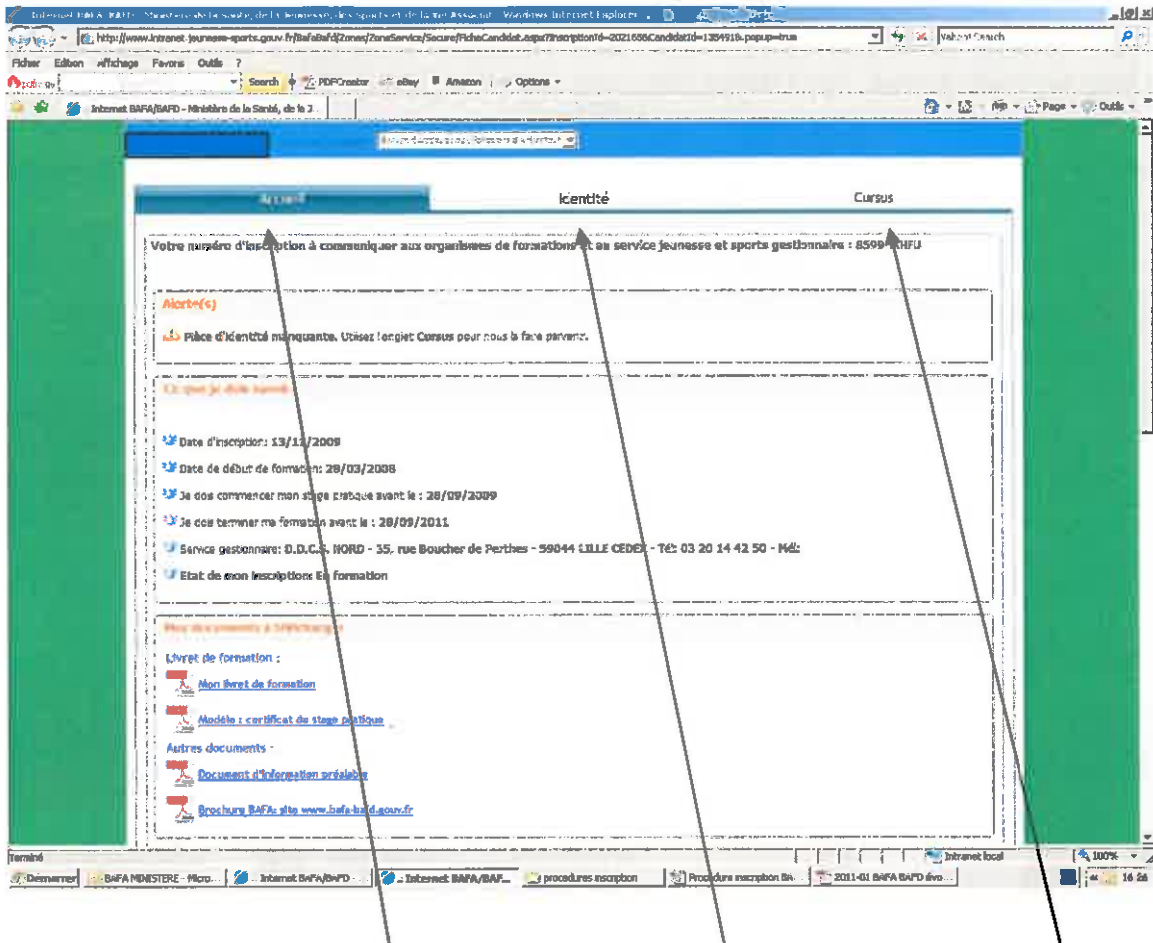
Internet BAFA/BAFD - Ministère de la Santé, de la Jeunesse, des Sports et de la Vie Associative - Windows Internet Explorer

http://www.intranet.jeunesse-sports.gouv.fr/BafaBafd/Zones/ZoneService/Secure/FicheCandidat.aspx?inscriptionId=2021656&candidatId=1354916.popup=true

Yahoo! Search

Fichier Edition Affichage Favoris Outils ?

Search PDFCreator eBay Amazon Options

Internet BAFA/BAFD - Ministère de la Santé, de la J...

Page Outils

Accueil | Identité | Cursus

Votre numéro d'inscription à communiquer aux organismes de formations et au service jeunesse et sports gestionnaire : 8599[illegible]HFU

Alerte(s)

Pièce d'identité manquante. Utilisez l'onglet Cursus pour nous la faire parvenir.

Ce que je dois savoir

Date d'inscription: 13/11/2009

Date de début de formation: 28/03/2008

Je dois commencer mon stage pratique avant le : 28/09/2009

Je dois terminer ma formation avant le : 28/09/2011

Service gestionnaire: D.D.C.S. NORD - 35, rue Boucher de Perthes - 59044 LILLE CEDEX - Tél: 03 20 14 42 50 - Mél:

Etat de mon inscription: En formation

Mes documents à télécharger

Livret de formation :

Mon livret de formation

Modèle : certificat de stage pratique

Autres documents :

Document d'information préalable

Brochure BAFA: site www.bafa-bafd.gouv.fr

Terminé

Intranet local

100%

Démarrer | BAFA MINISTERE - Micro... | Internet BAFA/BAFD ... | Internet BAFA/BAF... | procedures inscription | Procédure inscription BA... | 2011-01 BAFA BAFD évo...

16:26